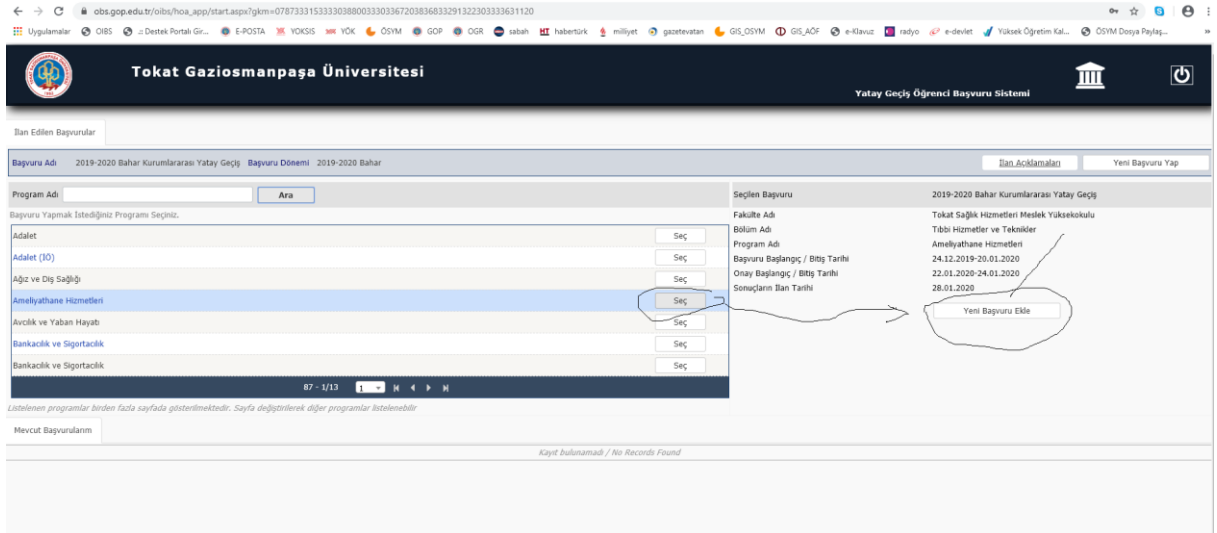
obs.gop.edu.tr/oibs/hoa_app/start.aspx?gkm=0787333153333038800333033672038368332913223033336311120

Uygulamalar OIBS .: Destek Portalı Gir... E-POSTA YOKSIS YÖK ÖSYM GOP OGR sabah habertürk milliyet gazetevatan GIS_OSYM GIS_AÖF e-Klavuz radyo e-devlet Yüksek Öğretim Kal... ÖSYM Dosya Paylaş...

Tokat Gaziosmanpaşa Üniversitesi

Yatay Geçiş Öğrenci Başvuru Sistemi

İlan Edilen Başvurular

Başvuru Adı 2019-2020 Bahar Kurumlararası Yatay Geçiş Başvuru Dönemi 2019-2020 Bahar

İlan Açıklamaları

Yeni Başvuru Yap

Program Adı Ara

Başvuru Yapmak İstediğiniz Programı Seçiniz.

| | |
|---|---|
| Adalet | Seç |
| Adalet (İÖ) | Seç |
| Ağız ve Diş Sağlığı | Seç |
| Ameliyathane Hizmetleri | Seç |
| Avcılık ve Yaban Hayatı | Seç |
| Bankacılık ve Sigortacılık | Seç |
| Bankacılık ve Sigortacılık | Seç |

87 - 1/13 1

Seçilen Başvuru 2019-2020 Bahar Kurumlararası Yatay Geçiş
Fakülte Adı Tokat Sağlık Hizmetleri Meslek Yüksekokulu
Bölüm Adı Tıbbi Hizmetler ve Teknikler
Program Adı Ameliyathane Hizmetleri
Başvuru Başlangıç / Bitiş Tarihi 24.12.2019-20.01.2020
Onay Başlangıç / Bitiş Tarihi 22.01.2020-24.01.2020
Sonuçların İlan Tarihi 28.01.2020

Yeni Başvuru Ekle

Listelenen programlar birden fazla sayfada gösterilmektedir. Sayfa değiştirilerek diğer programlar listelenebilir

Mevcut Başvurularım

Kayıt bulunamadı / No Records Found